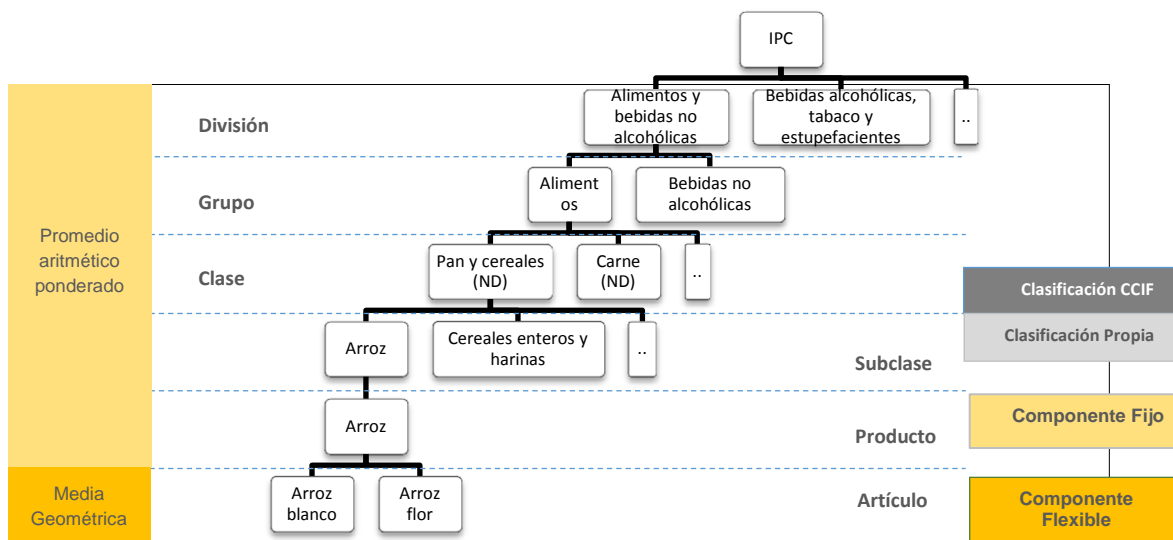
IPC

División

Alimentos y bebidas no alcohólicas

Bebidas alcohólicas, tabaco y estupefacientes

..

Grupo

Aliment os

Bebidas no alcohólicas

Promedio aritmético ponderado

Clase

Pan y cereales (ND)

Carne (ND)

..

Clasificación CCIF

Arroz

Cereales enteros y harinas

..

Clasificación Propia

Subclase

Arroz

Producto

Componente Fijo

Media Geométrica

Arroz blanco

Arroz flor

Artículo

Componente Flexible